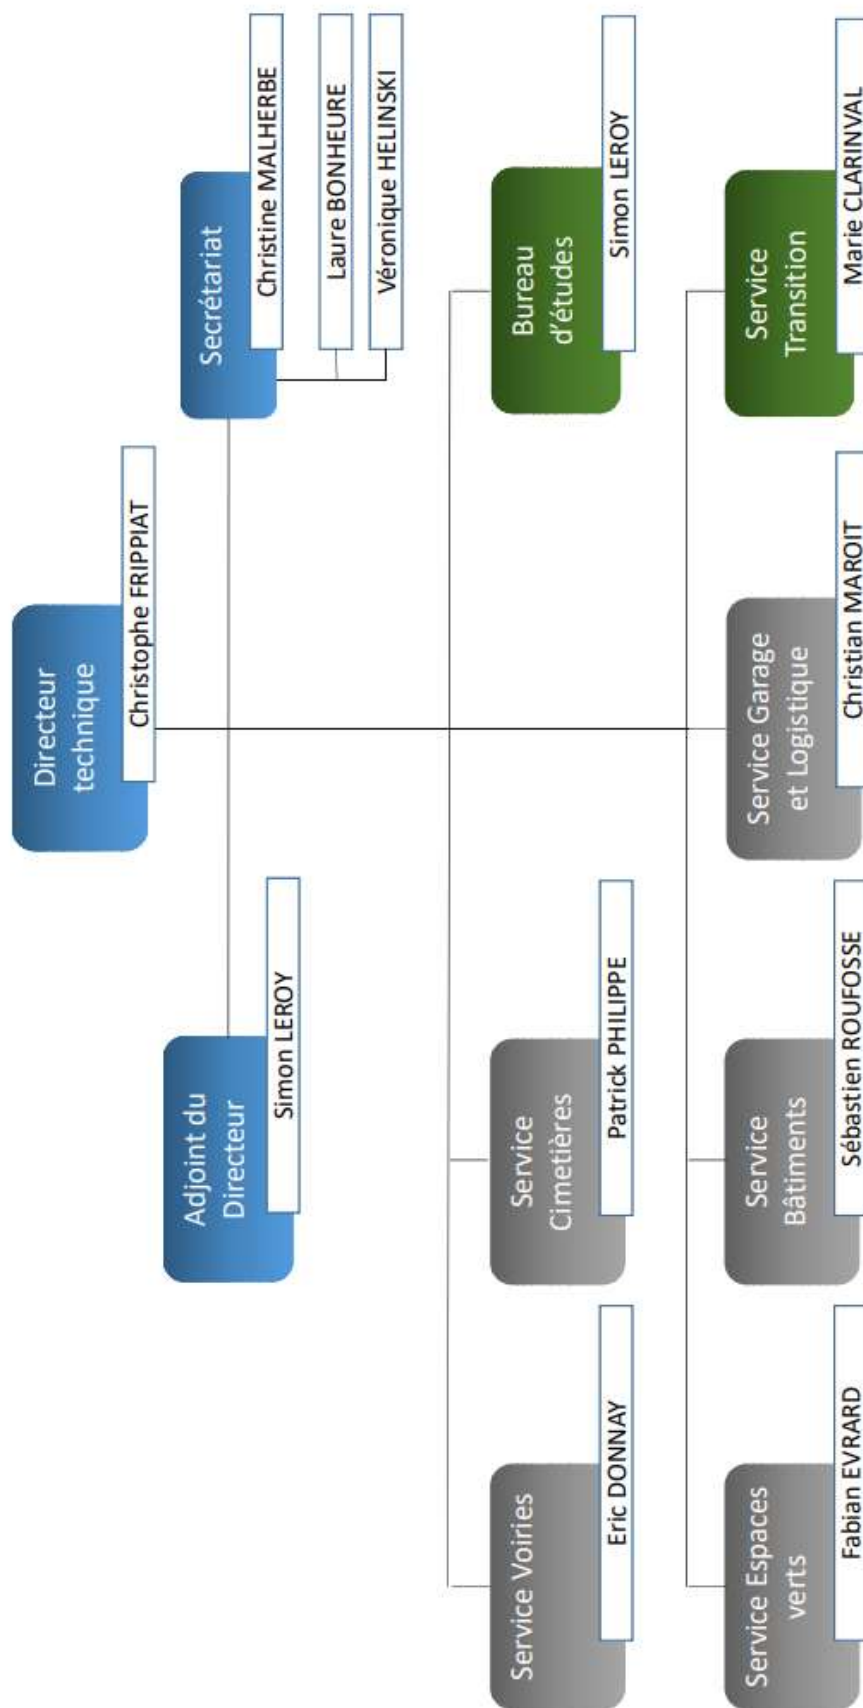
Directeur technique
Christophe FRIPPIAT

Secrétariat
Christine MALHERBE
Laure BONHEURE
Véronique HELINSKI

Adjoint du Directeur
Simon LEROY

Bureau d'études
Simon LEROY

Service Cimetières
Patrick PHILIPPE

Service Voiries
Eric DONNAY

Service Transition
Marie CLARINVAL

Service Garage et Logistique
Christian MAROIT

Service Bâtiments
Sébastien ROUFOSSE

Service Espaces verts
Fabian EVRARD